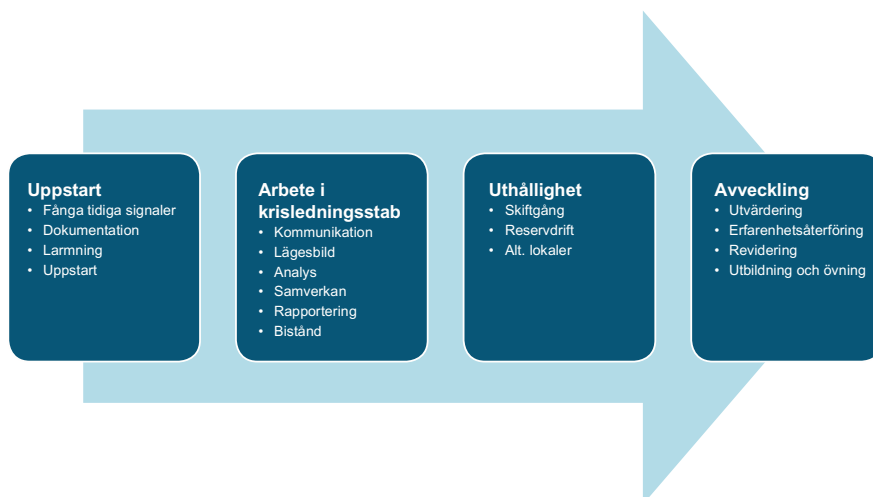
Uppstart
- Fånga tidiga signaler
- Dokumentation
- Larmning
- Uppstart

Arbete i krisledningsstab
- Kommunikation
- Lägesbild
- Analys
- Samverkan
- Rapportering
- Bistånd

Uthållighet
- Skiftgång
- Reservdrift
- Alt. lokaler

Avveckling
- Utvärdering
- Erfarenhetsåterföring
- Revidering
- Utbildning och övning